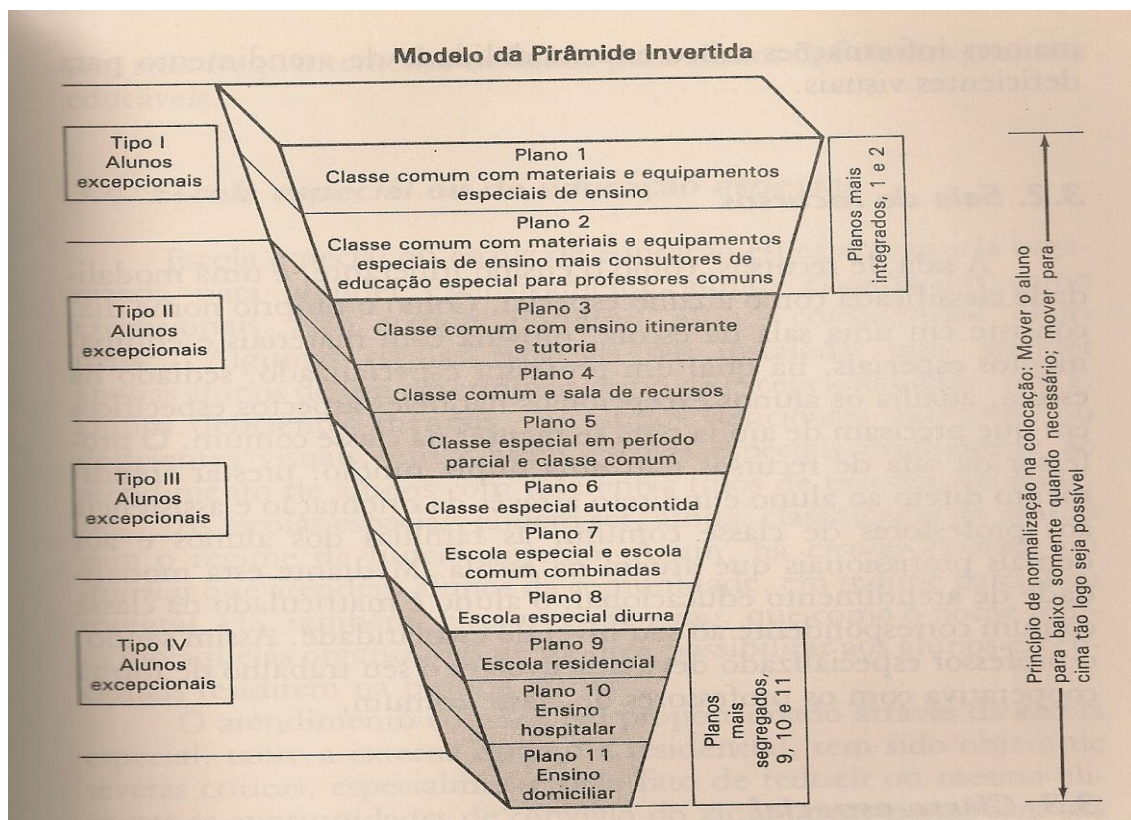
Modelo da Pirâmide Invertida

Tipo I Alunos excepcionais

Tipo II Alunos excepcionais

Tipo III Alunos excepcionais

Tipo IV Alunos excepcionais

Plano 1
Classe comum com materiais e equipamentos especiais de ensino

Plano 2
Classe comum com materiais e equipamentos especiais de ensino mais consultores de educação especial para professores comuns

Plano 3
Classe comum com ensino itinerante e tutoria

Plano 4
Classe comum e sala de recursos

Plano 5
Classe especial em período parcial e classe comum

Plano 6
Classe especial autocontida

Plano 7
Escola especial e escola comum combinadas

Plano 8
Escola especial diurna

Plano 9
Escola residencial

Plano 10
Ensino hospitalar

Plano 11
Ensino domiciliar

Planos mais integrados, 1 e 2

Planos mais segregados, 9, 10 e 11

Princípio de normalização na colocação: Mover o aluno para baixo somente quando necessário; mover para cima tão logo seja possível